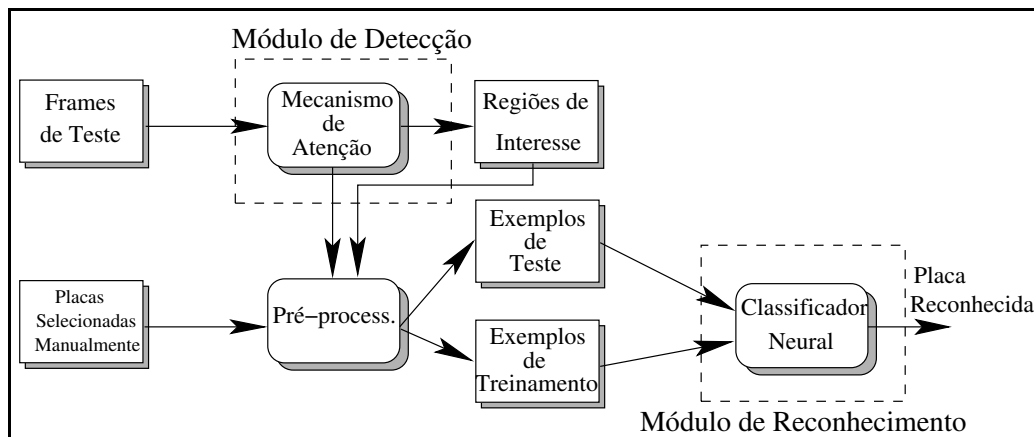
Módulo de Detecção

Frames de Teste

Mecanismo de Atenção

Regiões de Interesse

Placas Selecionadas Manualmente

Pré−process.

Exemplos de Teste

Exemplos de Treinamento

Classificador Neural

Placa Reconhecida

Módulo de Reconhecimento